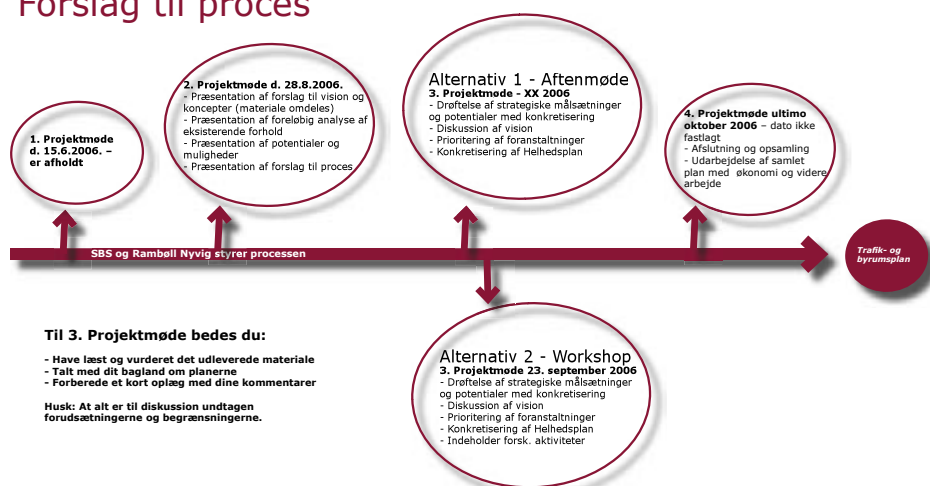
Forslag til proces

1. Projektmøde d. 15.6.2006. – er afholdt

2. Projektmøde d. 28.8.2006.
- Præsentation af forslag til vision og koncepter (materiale omdeles)
- Præsentation af foreløbig analyse af eksisterende forhold
- Præsentation af potentialer og muligheder
- Præsentation af forslag til proces

Alternativ 1 - Aftenmøde
3. Projektmøde - XX 2006
- Drøftelse af strategiske målsætninger og potentialer med konkretisering
- Diskussion af vision
- Prioritering af foranstaltninger
- Konkretisering af Helhedsplan

4. Projektmøde ultimo oktober 2006 – dato ikke fastlagt
- Afslutning og opsamling
- Udarbejdelse af samlet plan med økonomi og videre arbejde

SBS og Rambøll Nyvig styrer processen

Trafik- og byrumsplan

Til 3. Projektmøde bedes du:

- Have læst og vurderet det udleverede materiale
- Talt med dit bagland om planerne
- Forberede et kort oplæg med dine kommentarer

Husk: At alt er til diskussion undtagen forudsætningerne og begrænsningerne.

Alternativ 2 - Workshop
3. Projektmøde 23. september 2006
- Drøftelse af strategiske målsætninger og potentialer med konkretisering
- Diskussion af vision
- Prioritering af foranstaltninger
- Konkretisering af Helhedsplan
- Indeholder forsk. aktiviteter